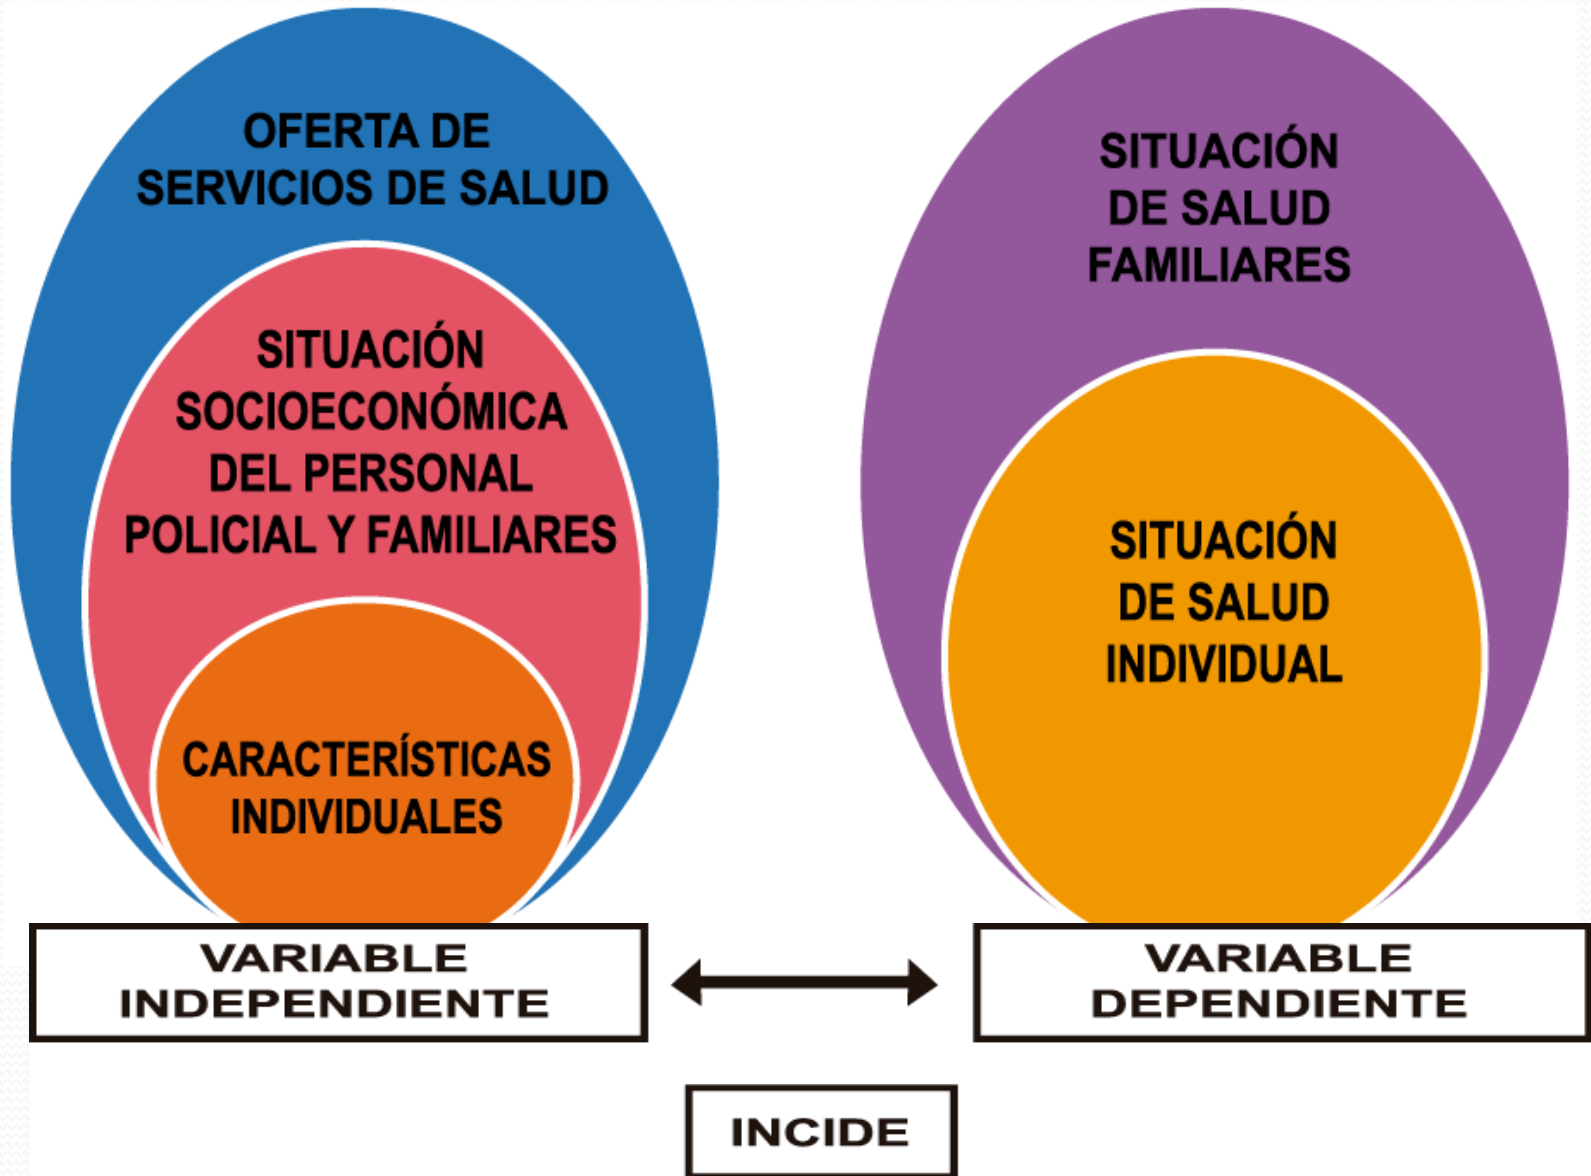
OFERTA DE SERVICIOS DE SALUD

SITUACIÓN SOCIOECONÓMICA DEL PERSONAL POLICIAL Y FAMILIARES

CARACTERÍSTICAS INDIVIDUALES

SITUACIÓN DE SALUD FAMILIARES

SITUACIÓN DE SALUD INDIVIDUAL

VARIABLE INDEPENDIENTE

VARIABLE DEPENDIENTE

INCIDE